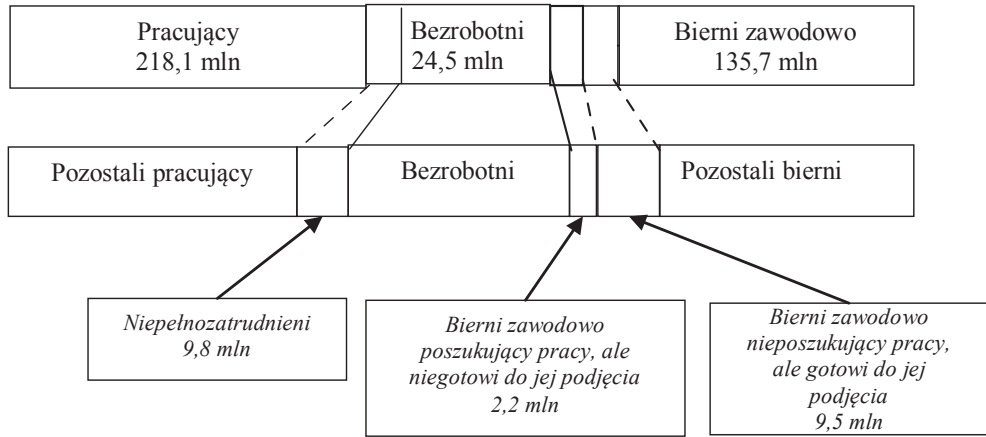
Pracujący
218,1 mln

Bezrobotni
24,5 mln

Bierni zawodowo
135,7 mln

Pozostali pracujący

Bezrobotni

Pozostali bierni

Niepełnozatrudnieni
9,8 mln

Bierni zawodowo poszukujący pracy, ale niegotowi do jej podjęcia
2,2 mln

Bierni zawodowo nieposzukujący pracy, ale gotowi do jej podjęcia
9,5 mln